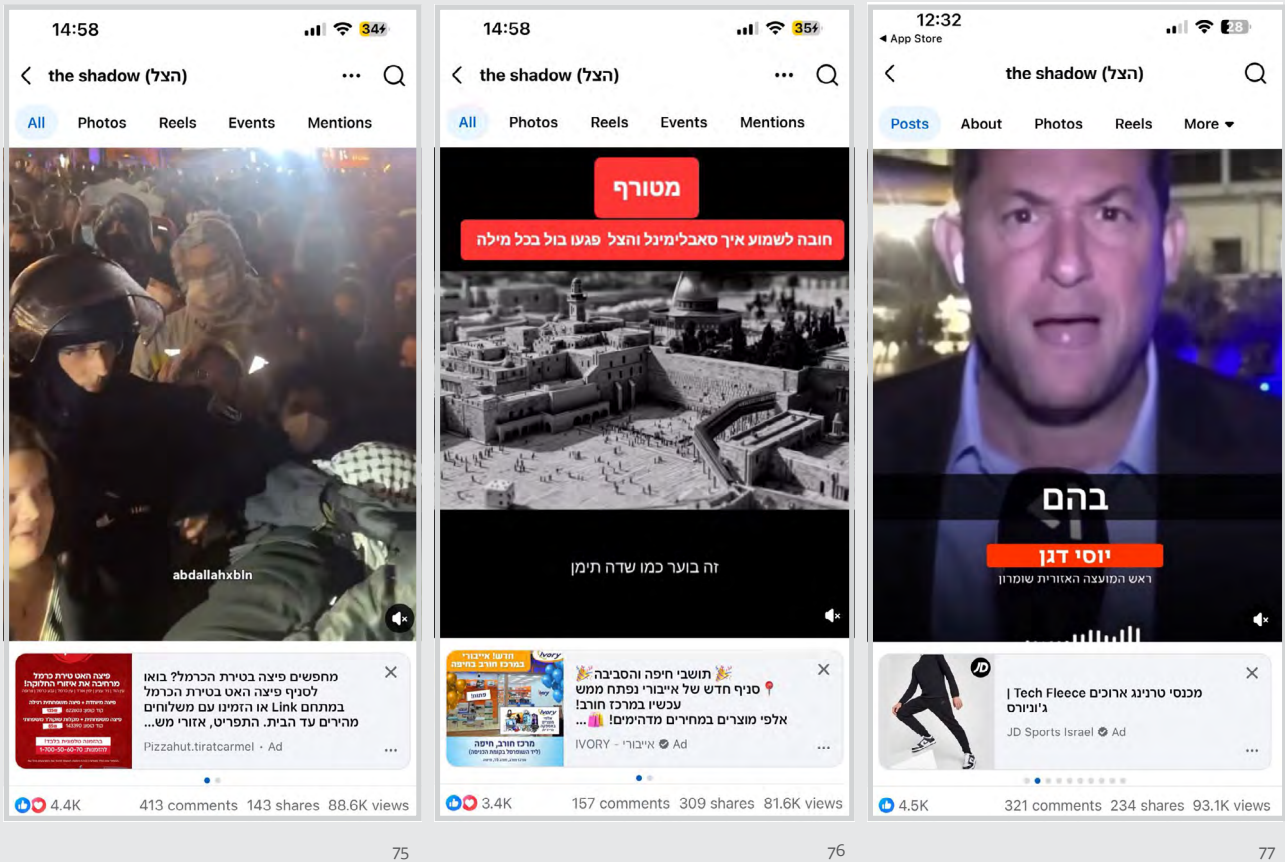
14:58
34

the shadow (הצל)

All Photos Reels Events Mentions

abdallahxbln

מחפשים פיצה בטירת הכרמל? בואו לסניף פיצה האט בטירת הכרמל במתחם Link או הזמינו עם משלוחים מהירים עד הבית. התפריט, אזורי מש...

Pizzahut.tiratcarmel • Ad

4.4K 413 comments 143 shares 88.6K views

75

14:58
35

the shadow (הצל)

All Photos Reels Events Mentions

מטורף

חובה לשמוע איך סאבלימינל והצל פגעו בול בכל מילה

זה בוער כמו שדה תימן

🎉 תושבי חיפה והסביבה 🎉
📍 סניף חדש של אייבורי נפתח ממש עכשיו במרכז חורב!
אלפי מוצרים במחירים מדהימים! 🛍️ ...

IVORY - אייבורי • Ad

חדש! אייבורי במרכז חורב חיפה

מרכז חורב, חיפה

3.4K 157 comments 309 shares 81.6K views

76

12:32
◂ App Store
28

the shadow (הצל)

Posts About Photos Reels More ▾

בהם

יוסי דגן

ראש המועצה האזורית שומרון

מכנסי טרנינג ארוכים Tech Fleece | ג'וניורס

JD Sports Israel • Ad

4.5K 321 comments 234 shares 93.1K views

77